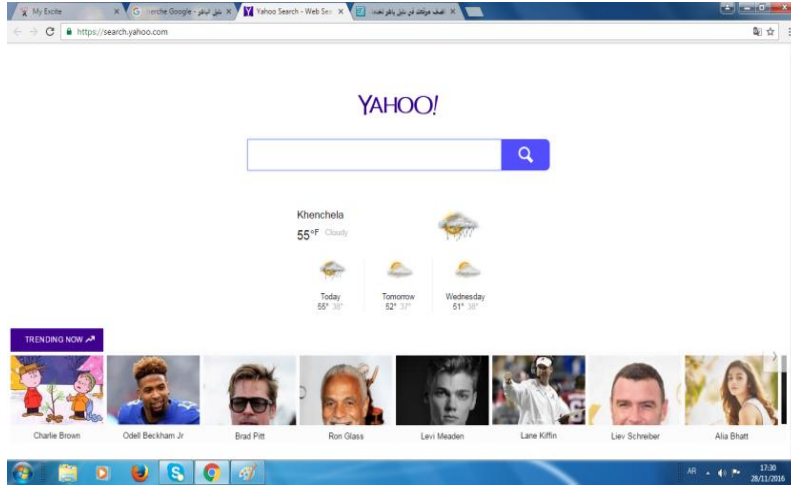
My Excite
rche Google - بنك الباقر
Yahoo Search - Web Sea
اضف موقعك في دليل باقر نت
https://search.yahoo.com

YAHOO!

Khenchela
55°F Cloudy

Today
55° 38°

Tomorrow
52° 37°

Wednesday
51° 39°

TRENDING NOW

Charlie Brown
Odell Beckham Jr
Brad Pitt
Ron Glass
Levi Meaden
Lane Kiffin
Liev Schreiber
Alia Bhatt

AR
17:30
28/11/2016